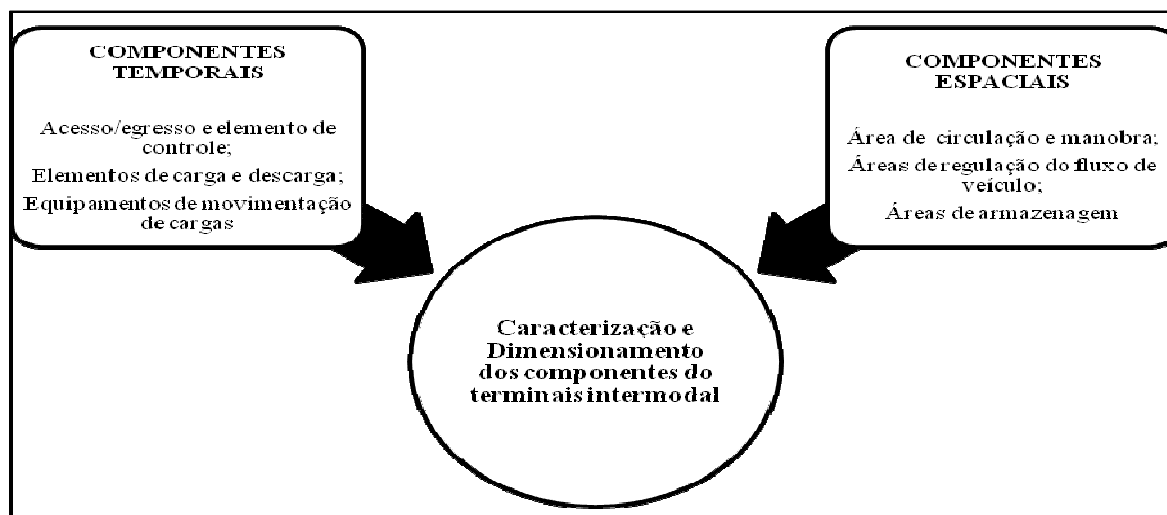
COMPONENTES TEMPORAIS

Acesso/egresso e elemento de controle;

Elementos de carga e descarga;

Equipamentos de movimentação de cargas

COMPONENTES ESPACIAIS

Área de circulação e manobra;

Áreas de regulação do fluxo de veículo;

Áreas de armazenagem

Caracterização e Dimensionamento dos componentes do terminais intermodal